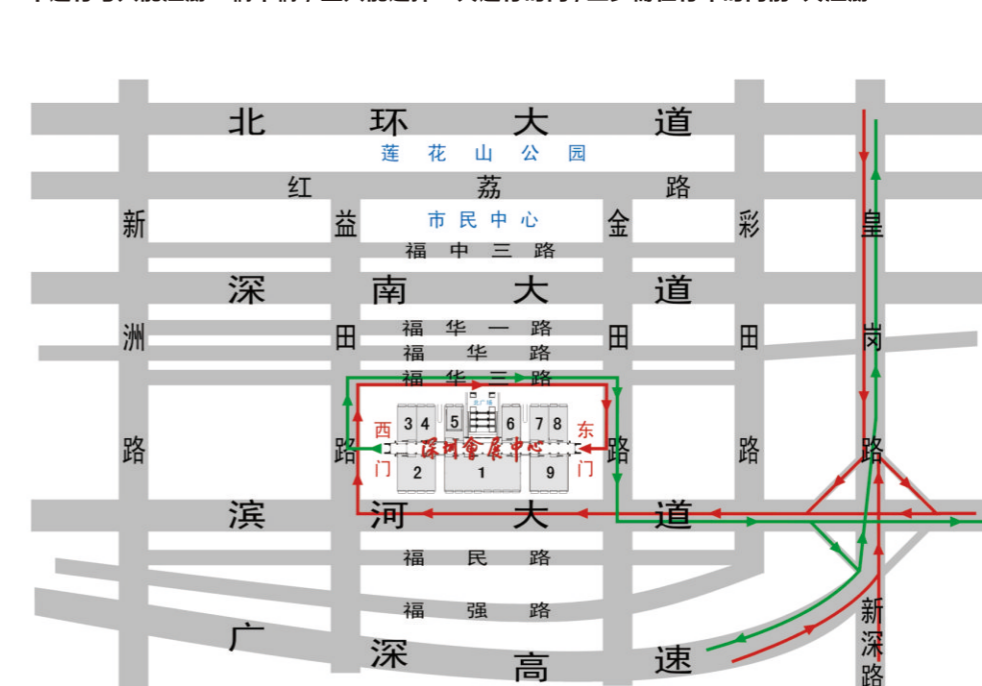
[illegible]

北 环 大 道
莲 花 山 公 园
红 荔 路
新 益 市 民 中 心 金 彩 皇
福 中 三 路
深 南 大 道
洲 田 福 华 一 路 田 田 岗
福 华 路
福 华 三 路
3 4 5 6 7 8
西 东
路 路 深圳会展中心 路 路 路
门 2 1 9 门
滨 河 大 道
福 民 路
福 强 路 新
广 深 高 速 深
路